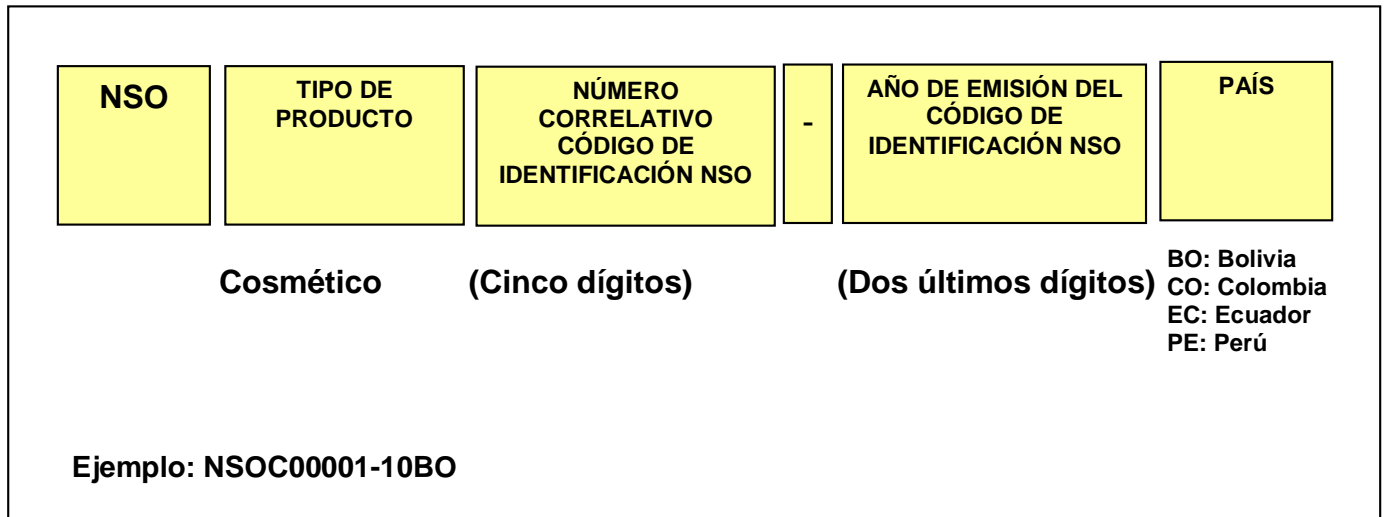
NSO

TIPO DE PRODUCTO

NÚMERO CORRELATIVO CÓDIGO DE IDENTIFICACIÓN NSO

-

AÑO DE EMISIÓN DEL CÓDIGO DE IDENTIFICACIÓN NSO

PAÍS

Cosmético

(Cinco dígitos)

(Dos últimos dígitos)

BO: Bolivia
CO: Colombia
EC: Ecuador
PE: Perú

Ejemplo: NSOC00001-10BO